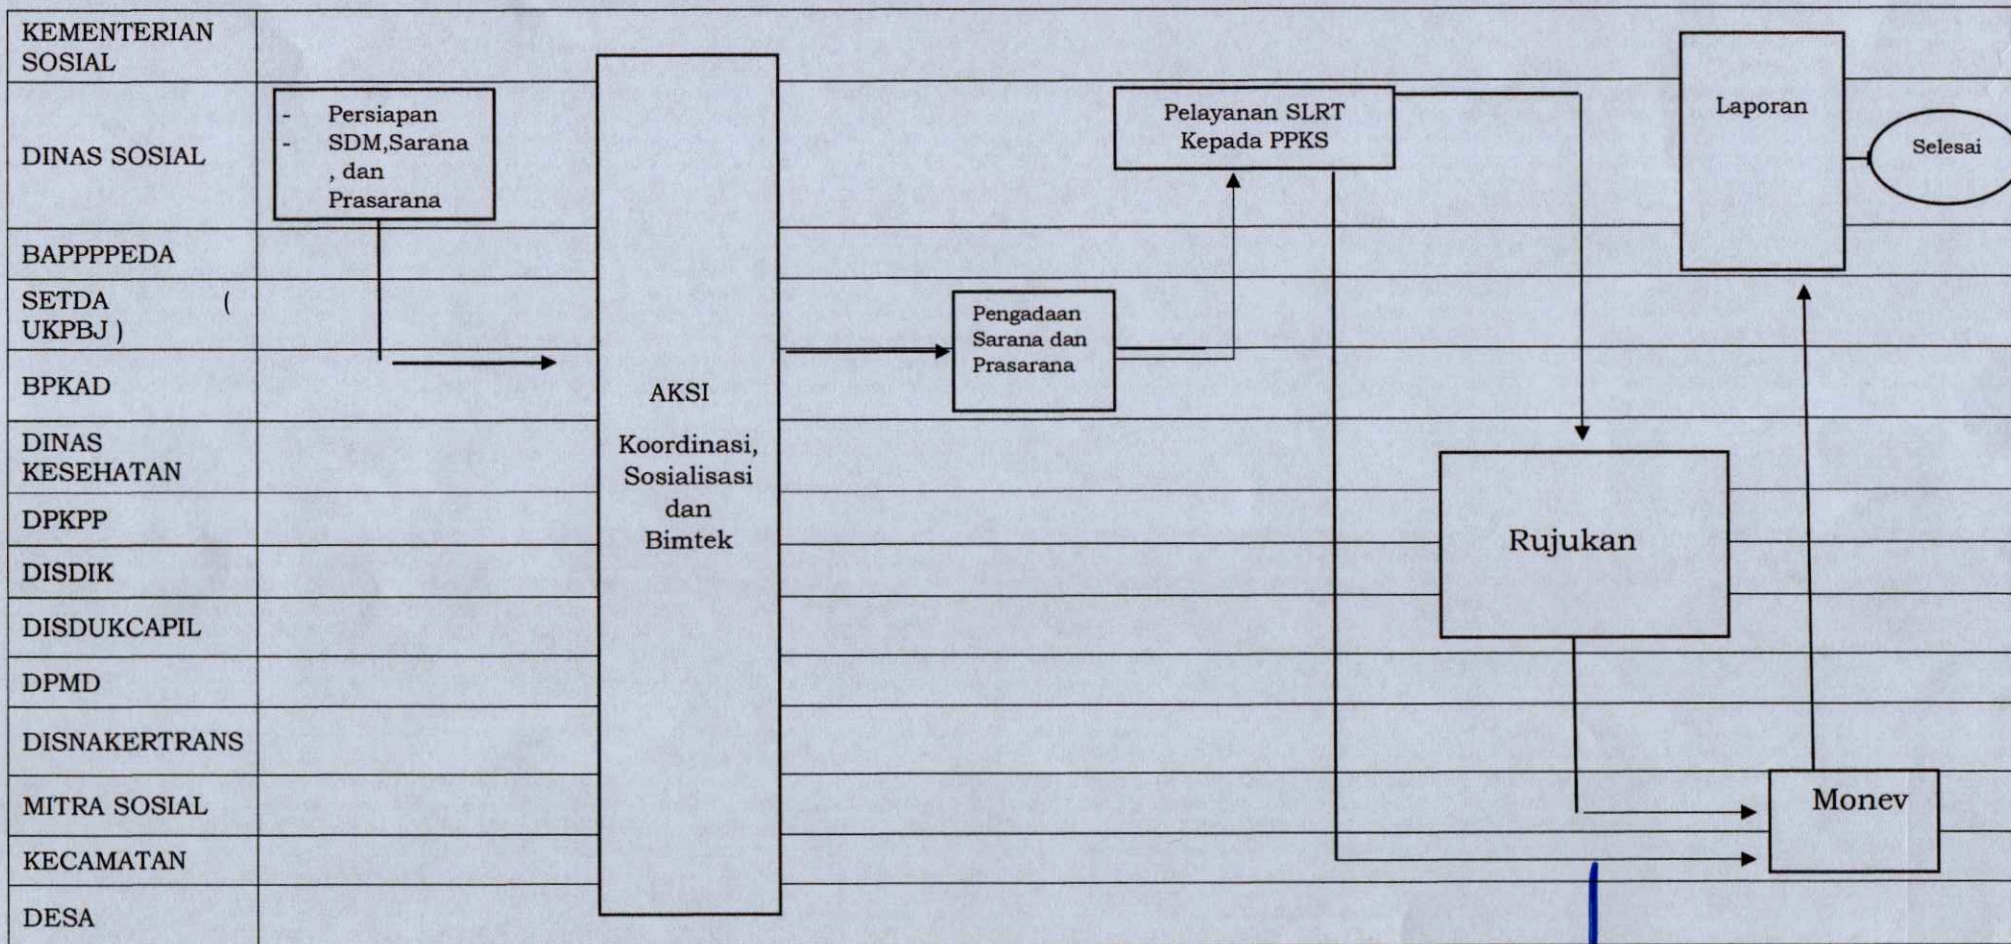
KEMENTERIAN SOSIAL

DINAS SOSIAL

BAPPPPEDA

SETDA ( UKPBJ )

BPKAD

DINAS KESEHATAN

DPKPP

DISDIK

DISDUKCAPIL

DPMD

DISNAKERTRANS

MITRA SOSIAL

KECAMATAN

DESA

- Persiapan
- SDM,Sarana , dan Prasarana

AKSI

Koordinasi, Sosialisasi dan Bimtek

Pengadaan Sarana dan Prasarana

Pelayanan SLRT Kepada PPKS

Rujukan

Laporan

Selesai

Monev